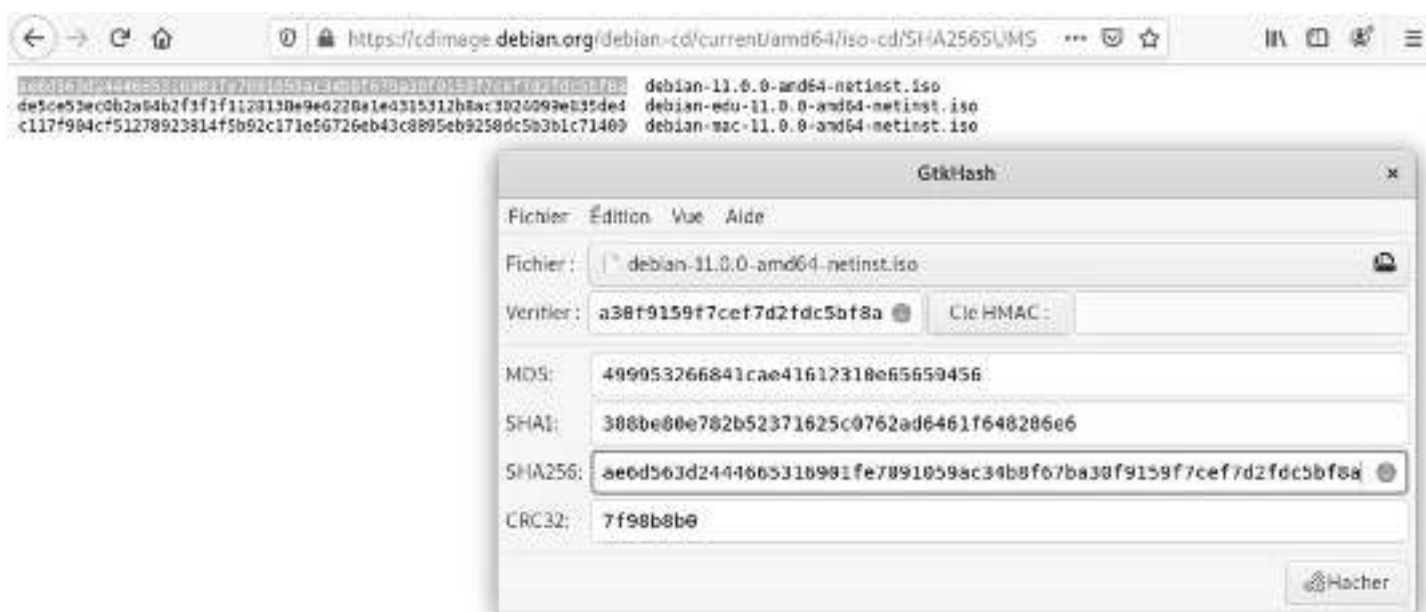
https://cdimage.debian.org/debian-cd/current/amd64/iso-cd/SHA256SUMS

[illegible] debian-11.0.0-amd64-netinst.iso
de5ce53ec0b2a04b2f3f1f1120130e9e6220a1e4315312b8ac3024099e035de4 debian-edu-11.0.0-amd64-netinst.iso
c117f904cf51278923814f5b92c171e56726eb43c8895eb9258dc5b3b1c71400 debian-mac-11.0.0-amd64-netinst.iso

GtkHash ×

Fichier Édition Vue Aide

Fichier : debian-11.0.0-amd64-netinst.iso

Vérifier : a38f9159f7cef7d2fdc5bf8a

Clé HMAC :

MD5: 499953266841cae41612318e65659456

SHA1: 388be80e782b52371625c0762ad6461f648286e6

SHA256: ae6d563d2444665316901fe7891059ac34b8f67ba38f9159f7cef7d2fdc5bf8a

CRC32: 7f98b8b0

Hacher